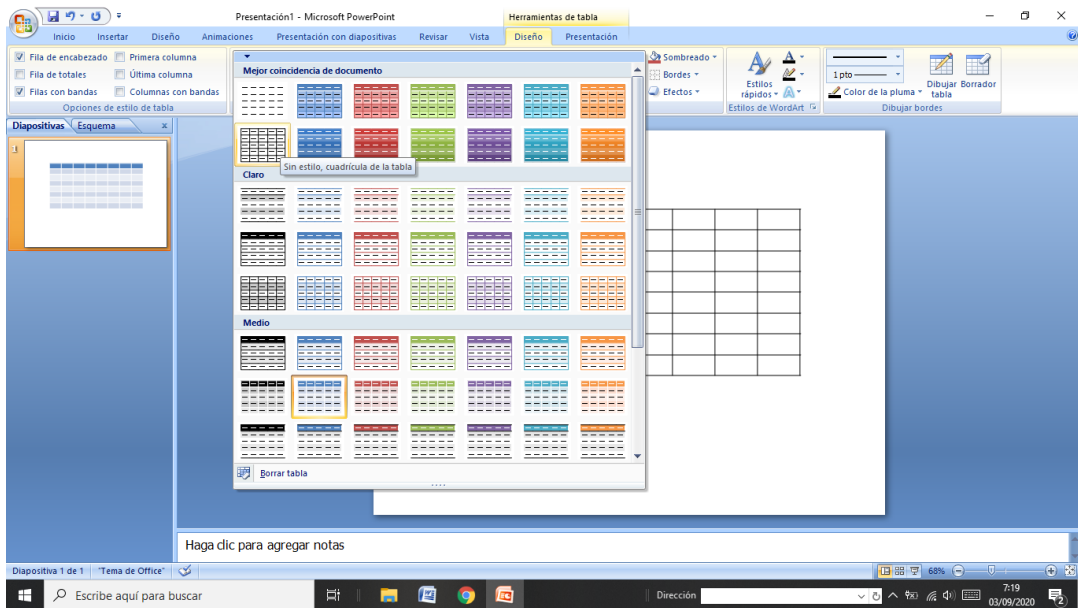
Presentación1 - Microsoft PowerPoint
Herramientas de tabla

Inicio Insertar Diseño Animaciones Presentación con diapositivas Revisar Vista Diseño Presentación

Fila de encabezado
Primera columna
Fila de totales
Última columna
Filas con bandas
Columnas con bandas
Opciones de estilo de tabla

Sombreado
Bordes
Efectos
Estilos rápidos
Estilos de WordArt
1 pto
Color de la pluma
Dibujar tabla
Borrador
Dibujar bordes

Diapositivas Esquema

Mejor coincidencia de documento
Sin estilo, cuadrícula de la tabla
Claro
Medio
Borrar tabla

Haga clic para agregar notas

Diapositiva 1 de 1 "Tema de Office" 68%

Escribe aquí para buscar
Dirección
7:19
03/09/2020